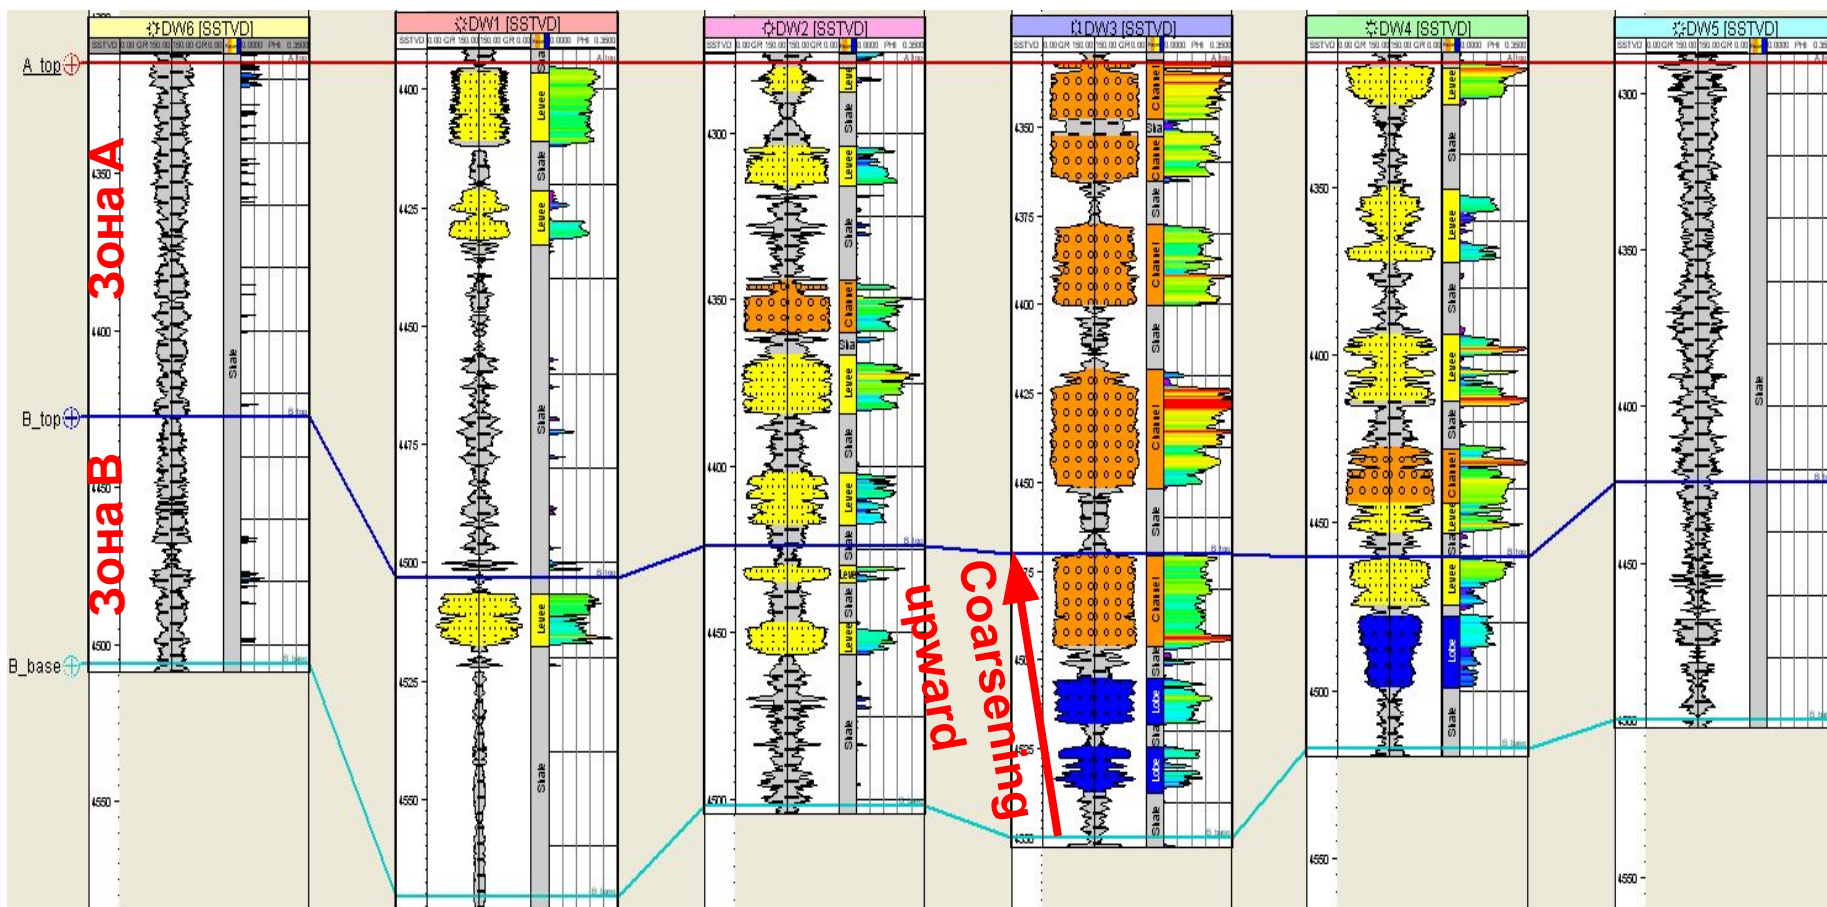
DW6 [SSTVD]
DW1 [SSTVD]
DW2 [SSTVD]
DW3 [SSTVD]
DW4 [SSTVD]
DW5 [SSTVD]

A_top
B_top
B_base

Зона А
Зона В

Coarsening upward

Shale
Levee
Chanel
Lobe

4350
4400
4450
4500
4550
4425
4475
4525
4300
4375
4250